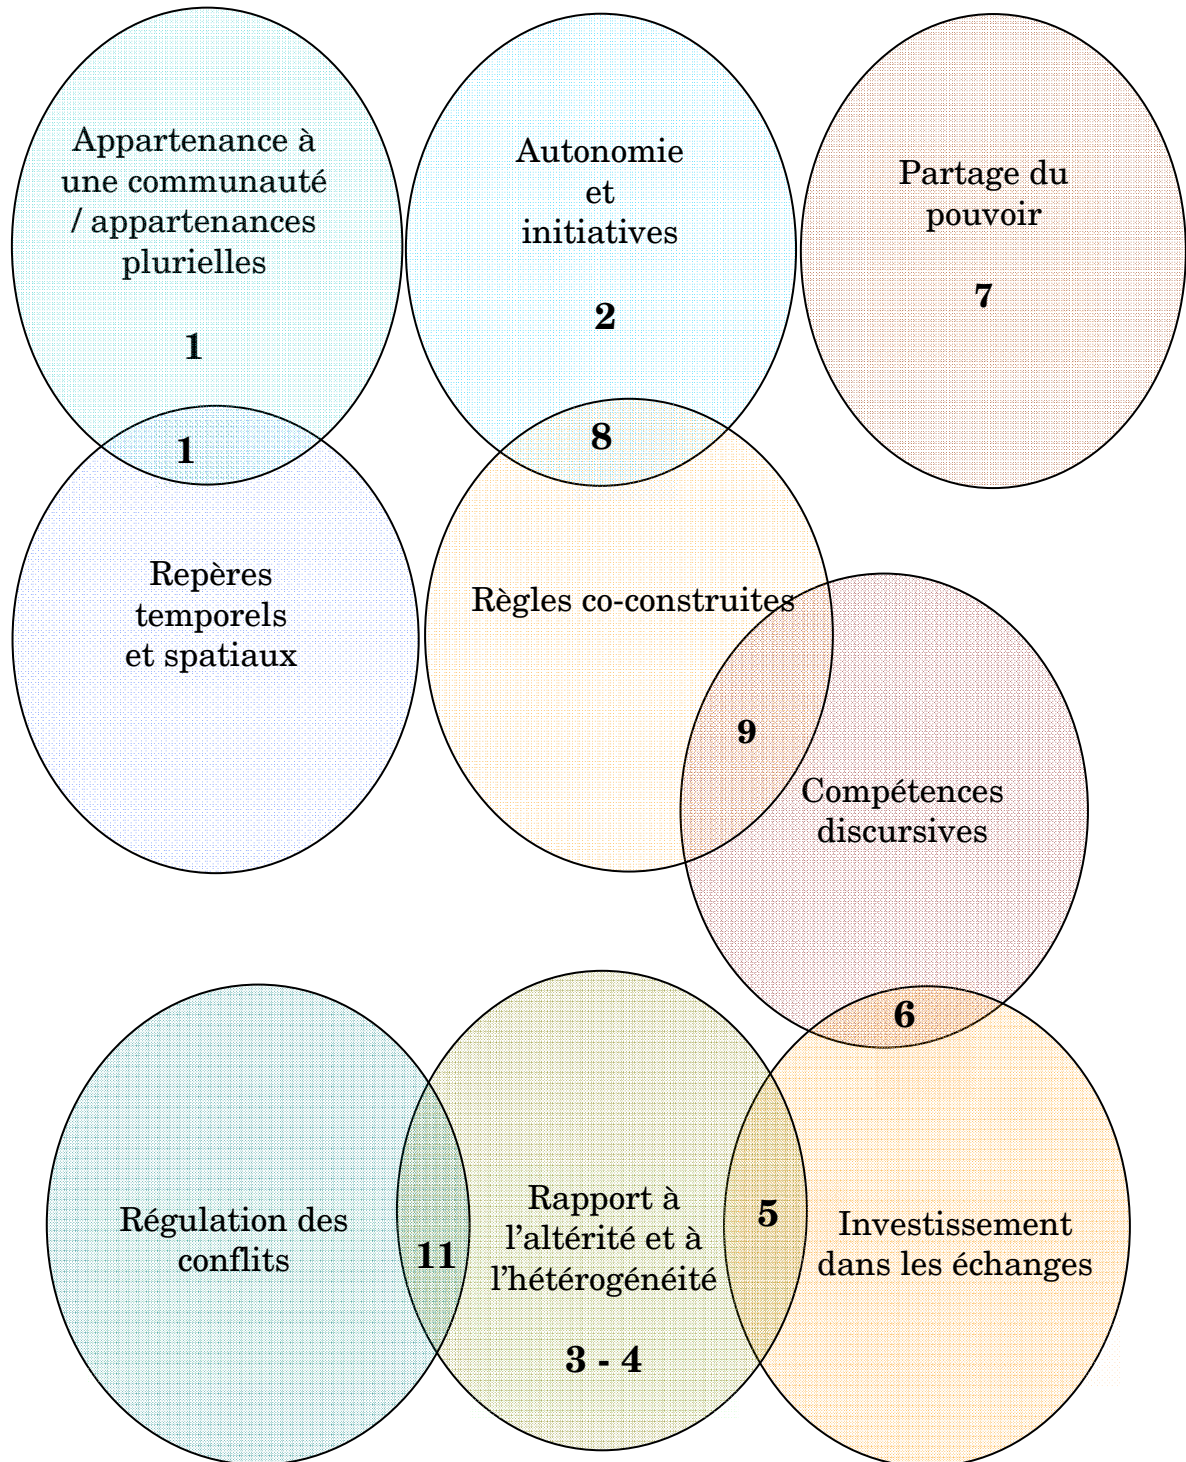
Appartenance à une communauté / appartenances plurielles

1

Autonomie et initiatives

2

Partage du pouvoir

7

1

8

Repères temporels et spatiaux

Règles co-construites

9

Compétences discursives

6

Régulation des conflits

11

Rapport à l'altérité et à l'hétérogénéité

3 - 4

5

Investissement dans les échanges